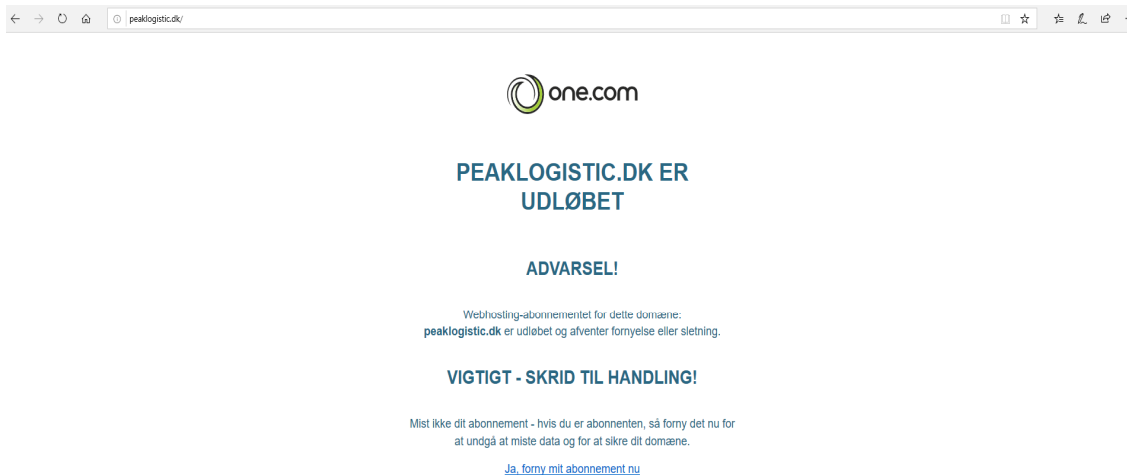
peaklogistic.dk/

one.com

PEAKLOGISTIC.DK ER UDLØBET

ADVARSEL!

Webhosting-abonnementet for dette domæne: **peaklogistic.dk** er udløbet og afventer fornyelse eller sletning.

VIGTIGT - SKRID TIL HANDLING!

Mist ikke dit abonnement - hvis du er abonnenten, så forny det nu for at undgå at miste data og for at sikre dit domæne.

Ja, forny mit abonnement nu